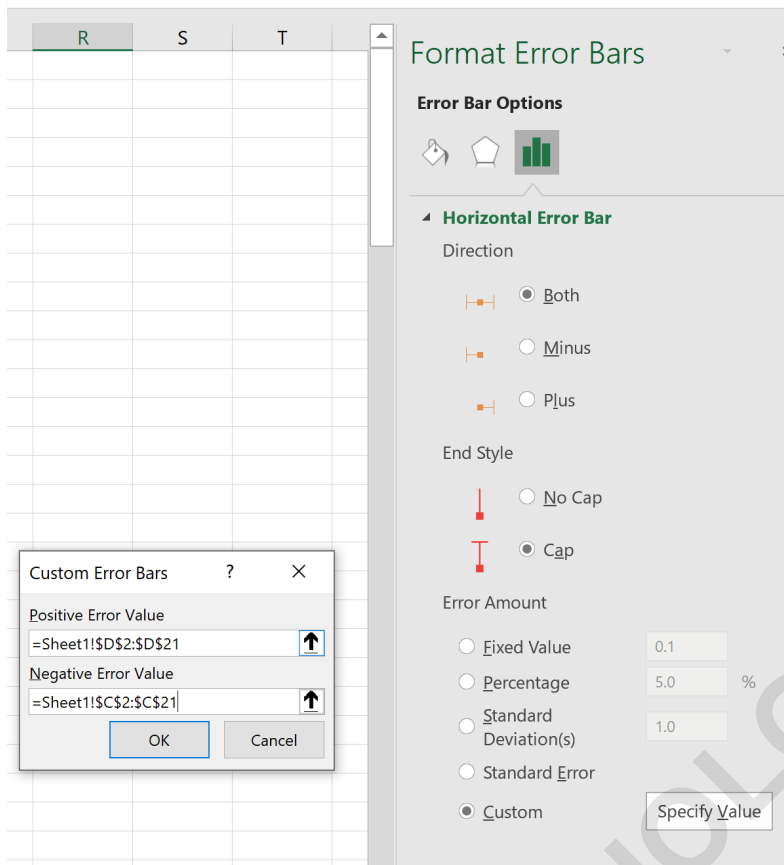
R S T

Format Error Bars

Error Bar Options

Horizontal Error Bar

Direction

Both

Minus

Plus

End Style

No Cap

Cap

Error Amount

Fixed Value 0.1

Percentage 5.0 %

Standard Deviation(s) 1.0

Standard Error

Custom Specify Value

Custom Error Bars ? ×

Positive Error Value

=Sheet1!$D$2:$D$21

Negative Error Value

=Sheet1!$C$2:$C$21

OK Cancel